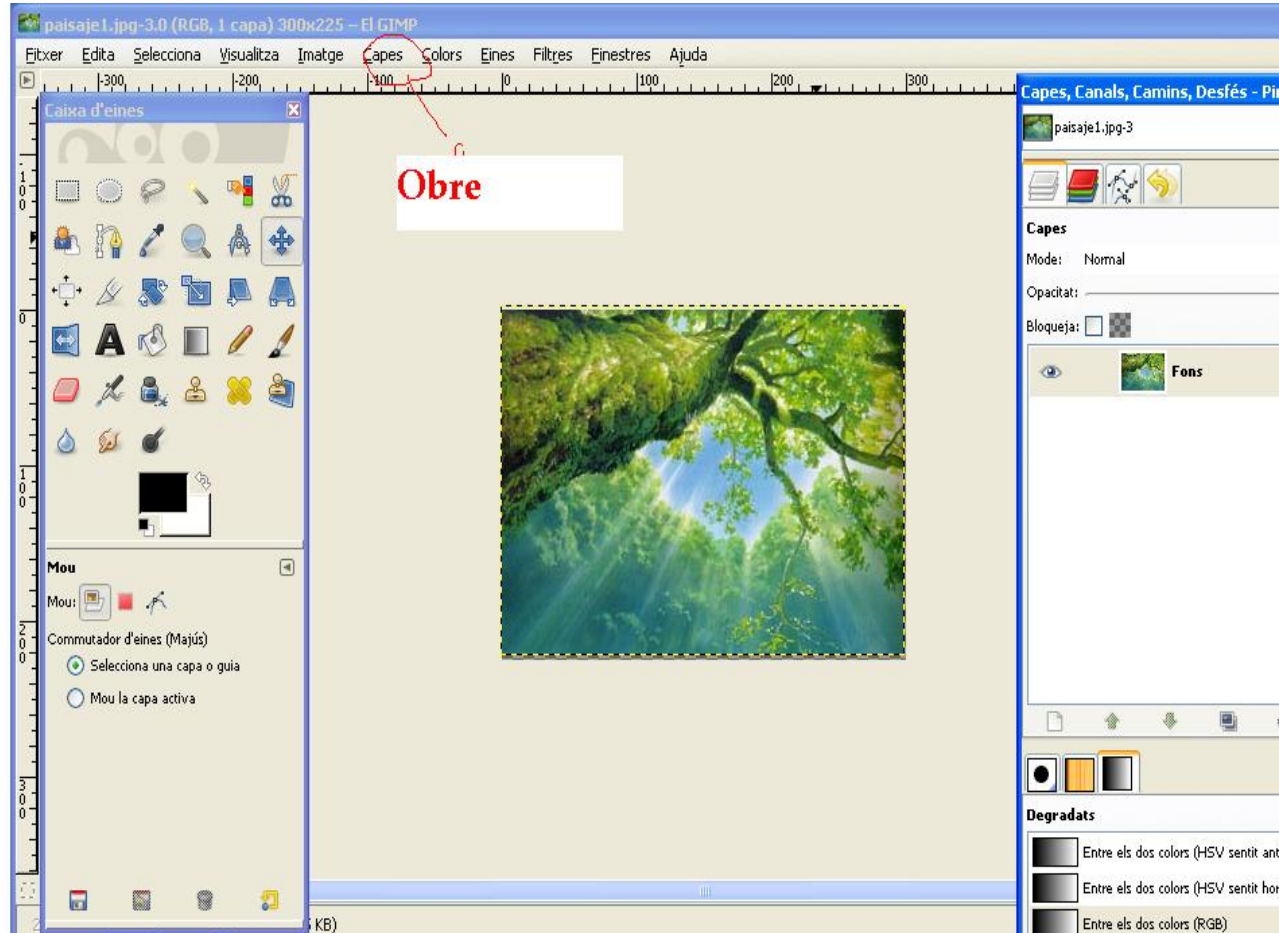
paisaje1.jpg-3.0 (RGB, 1 capa) 300x225 – El GIMP

Fitxer Edita Selecciona Visualitza Imatge Capes Colors Eines Filtres Finestres Ajuda

-300 -200 -100 0 100 200 300

Caixa d'eines

Obre

Capes, Canals, Camins, Desfés - Pi

paisaje1.jpg-3

Capes

Mode: Normal

Opacitat:

Bloqueja:

Fons

Mou

Mou:

Commutador d'eines (Majús)

Selecciona una capa o guia

Mou la capa activa

Degradats

Entre els dos colors (HSV sentit ant

Entre els dos colors (HSV sentit hor

Entre els dos colors (RGB)

KB)